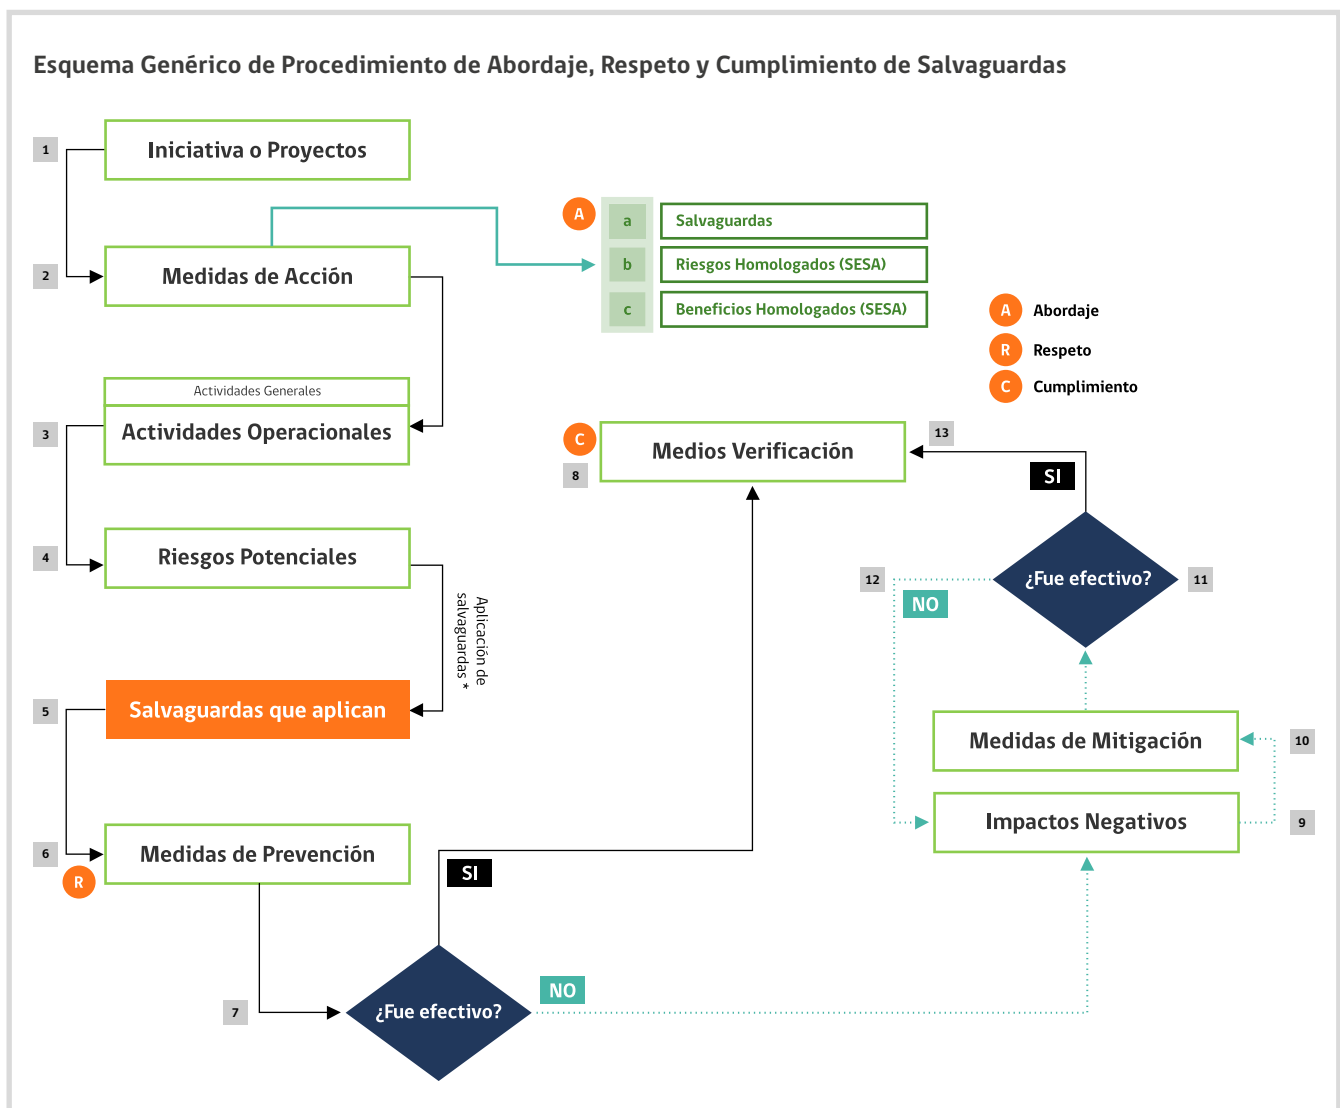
Esquema Genérico de Procedimiento de Abordaje, Respeto y Cumplimiento de Salvaguardas

1 Iniciativa o Proyectos

2 Medidas de Acción

A
a Salvaguardas
b Riesgos Homologados (SESA)
c Beneficios Homologados (SESA)

A Abordaje
R Respeto
C Cumplimiento

Actividades Generales
3 Actividades Operacionales

C
8 Medios Verificación
13

SI

12 ¿Fue efectivo? 11
NO

4 Riesgos Potenciales

Aplicación de salvaguardas *

5 Salvaguardas que aplican

Medidas de Mitigación 10

Impactos Negativos 9

6 Medidas de Prevención
R

SI

7 ¿Fue efectivo?
NO